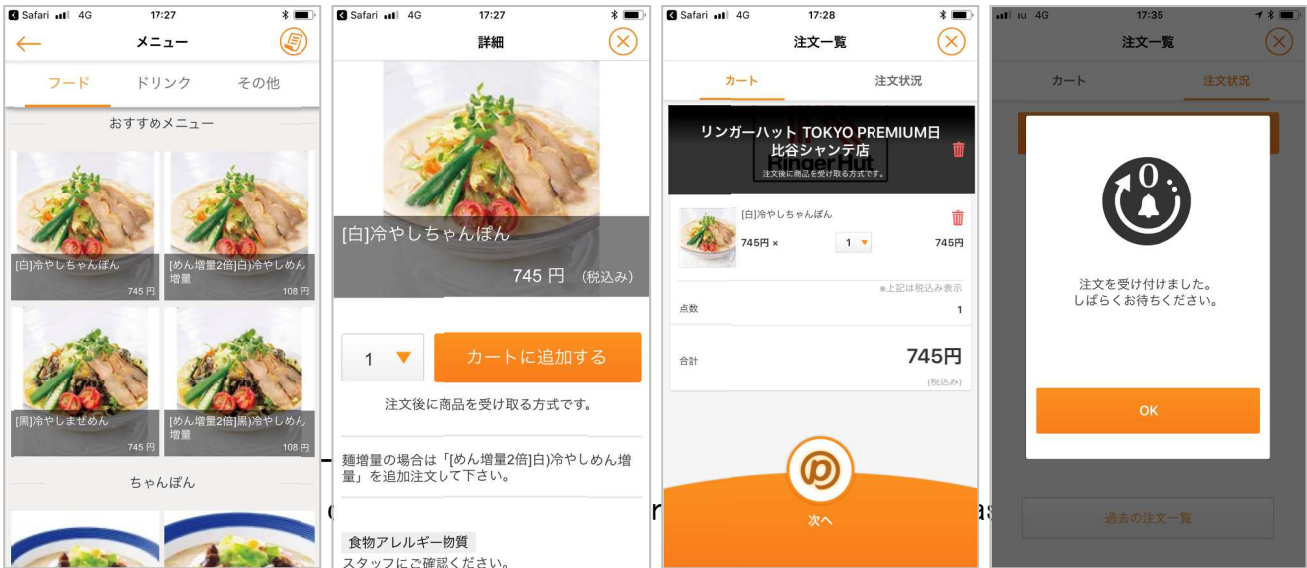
Safari 4G 17:27

メニュー

フード ドリンク その他

おすすめメニュー

[白]冷やしちゃんぽん 745 円

[めん増量2倍]白)冷やしめん増量 108 円

[黒]冷やしまぜめん 745 円

[めん増量2倍]黒)冷やしめん増量 108 円

ちゃんぽん

Safari 4G 17:27

詳細

[白]冷やしちゃんぽん

745 円 (税込み)

1

カートに追加する

注文後に商品を受け取る方式です。

麺増量の場合は「[めん増量2倍]白)冷やしめん増量」を追加注文して下さい。

食物アレルギー物質

スタッフにご確認ください。

Safari 4G 17:28

注文一覧

カート 注文状況

リンガーハット TOKYO PREMIUM日比谷シャンテ店

注文後に商品を受け取る方式です。

[白]冷やしちゃんぽん

745円 × 1 745円

※上記は税込み表示

点数 1

合計 745円

(税込み)

次へ

4G 17:35

注文一覧

カート 注文状況

注文を受け付けました。
しばらくお待ちください。

OK

過去の注文一覧